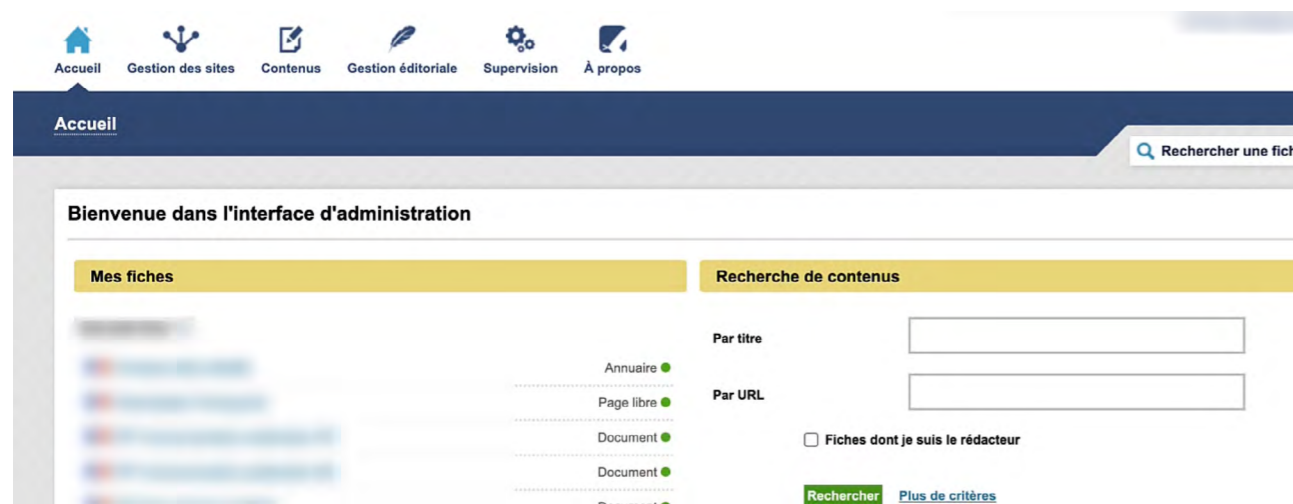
Accueil Gestion des sites Contenus Gestion éditoriale Supervision À propos

Accueil

Rechercher une fich

Bienvenue dans l'interface d'administration

Mes fiches

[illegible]

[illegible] Annuaire

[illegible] Page libre

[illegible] Document

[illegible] Document

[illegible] Document

Recherche de contenus

Par titre

Par URL

Fiches dont je suis le rédacteur

Rechercher Plus de critères